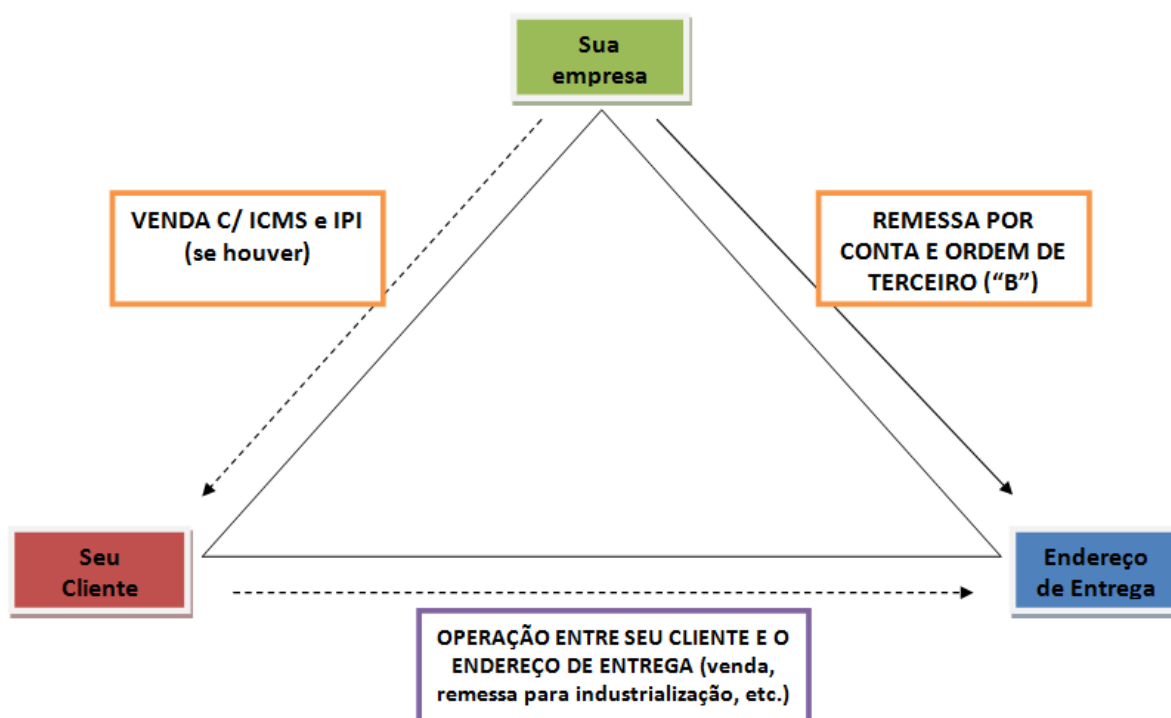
Sua empresa

VENDA C/ ICMS e IPI (se houver)

REMESSA POR CONTA E ORDEM DE TERCEIRO (“B”)

Seu Cliente

Endereço de Entrega

OPERAÇÃO ENTRE SEU CLIENTE E O ENDEREÇO DE ENTREGA (venda, remessa para industrialização, etc.)